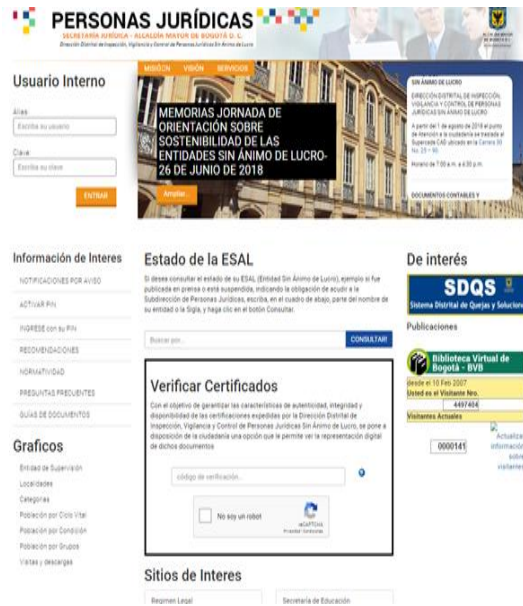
PERSONAS JURÍDICAS
SECRETARÍA JURÍDICA · ALCALDÍA MAYOR DE BOGOTÁ D. C.
Dirección Distrital de Inspección, Vigilancia y Control de Personas Jurídicas Sin Ánimo de Lucro

ALCALDÍA MAYOR DE BOGOTÁ D.C.

MISIÓN VISIÓN SERVICIOS

MEMORIAS JORNADA DE ORIENTACIÓN SOBRE SOSTENIBILIDAD DE LAS ENTIDADES SIN ÁNIMO DE LUCRO-26 DE JUNIO DE 2018

Ampliar...

SIN ÁNIMO DE LUCRO

DIRECCIÓN DISTRITAL DE INSPECCIÓN, VIGILANCIA Y CONTROL DE PERSONAS JURÍDICAS SIN ÁNIMO DE LUCRO

A partir del 1 de agosto de 2018 el punto de atención a la ciudadanía se traslada al Supercade CAD ubicado en la Carrera 30 No. 25 - 90.

Horario de 7:00 a.m. a 4:30 p.m.

DOCUMENTOS CONTABLES Y

Usuario Interno

Alias
Escriba su usuario

Clave
Escriba su clave

ENTRAR

Información de Interes

NOTIFICACIONES POR AVISO

ACTIVAR PIN

INGRESE con su PIN

RECOMENDACIONES

NORMATIVIDAD

PREGUNTAS FRECUENTES

GUIAS DE DOCUMENTOS

Graficos

Entidad de Supervisión

Localidades

Categorias

Población por Ciclo Vital

Población por Condición

Población por Grupos

Visitas y descargas

Estado de la ESAL

Si desea consultar el estado de su ESAL (Entidad Sin Ánimo de Lucro), ejemplo si fue publicada en prensa o está suspendida, indicando la obligación de acudir a la Subdirección de Personas Jurídicas, escriba, en el cuadro de abajo, parte del nombre de su entidad o la Sigla, y haga clic en el botón Consultar.

Buscar por...

CONSULTAR

Verificar Certificados

Con el objetivo de garantizar las características de autenticidad, integridad y disponibilidad de las certificaciones expedidas por la Dirección Distrital de Inspección, Vigilancia y Control de Personas Jurídicas Sin Ánimo de Lucro, se pone a disposición de la ciudadanía una opción que le permite ver la representación digital de dichos documentos

código de verificación...

No soy un robot

reCAPTCHA
Privacidad · Condiciones

Sitios de Interes

Regimen Legal

Secretaría de Educación

De interés

SDQS
Sistema Distrital de Quejas y Solucion

Publicaciones

Biblioteca Virtual de Bogotá - BVB

desde el 10 Feb 2007

Usted es el Visitante Nro.

4497404

Visitantes Actuales

0000141

Actualiza información sobre visitantes